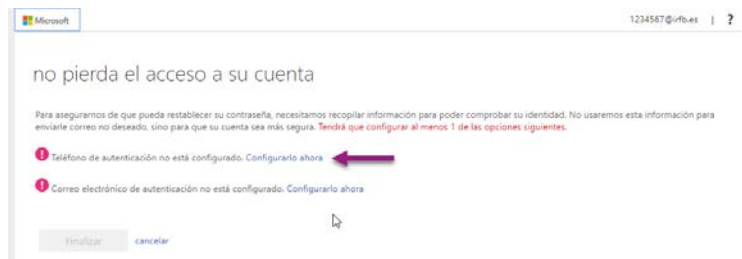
Microsoft

1234567@irfb.es | ?

no pierda el acceso a su cuenta

Para asegurarnos de que pueda restablecer su contraseña, necesitamos recopilar información para poder comprobar su identidad. No usaremos esta información para enviarle correo no deseado, sino para que su cuenta sea más segura. Tendrá que configurar al menos 1 de las opciones siguientes.

Teléfono de autenticación no está configurado. Configurarlo ahora

Correo electrónico de autenticación no está configurado. Configurarlo ahora

Finalizar cancelar